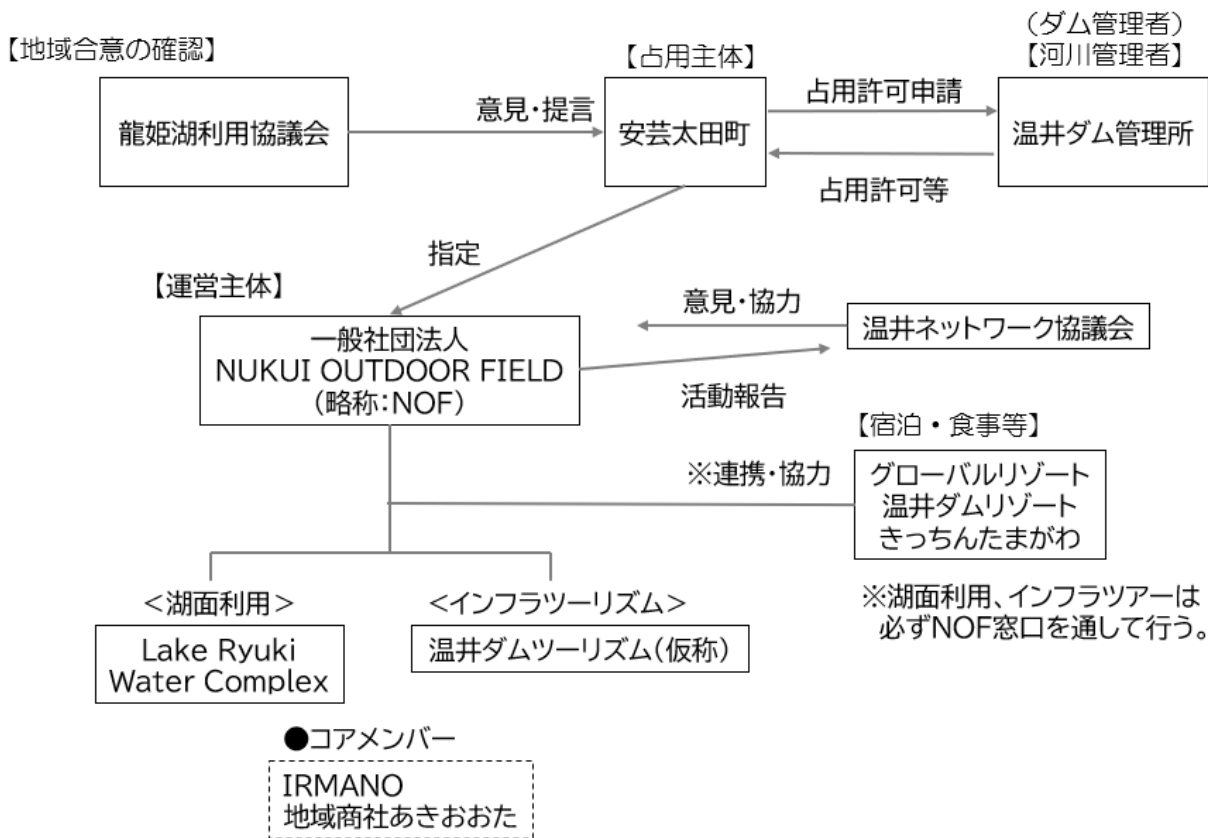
【地域合意の確認】

龍姫湖利用協議会

意見・提言

【占用主体】

安芸太田町

占用許可申請

占用許可等

(ダム管理者)
【河川管理者】

温井ダム管理所

指定

【運営主体】

一般社団法人
NUKUI OUTDOOR FIELD
(略称:NOF)

意見・協力

温井ネットワーク協議会

活動報告

【宿泊・食事等】

※連携・協力

グローバルリゾート
温井ダムリゾート
きっちんたまがわ

<湖面利用>

Lake Ryuki
Water Complex

<インフラツーリズム>

温井ダムツーリズム(仮称)

※湖面利用、インフラツアーは必ずNOF窓口を通して行う。

●コアメンバー

IRMANO
地域商社あきおおた